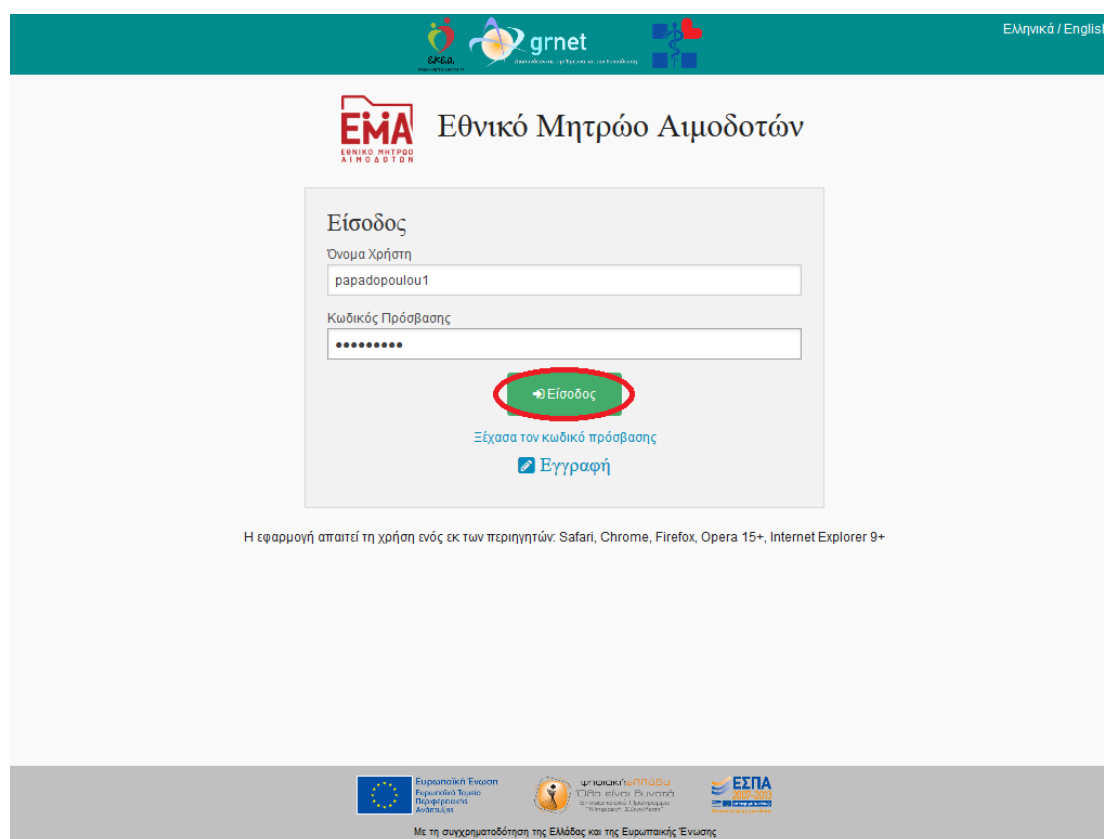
Ε.Κ.Ε.Α.

grnet

Ελληνικά / English

ΕΜΑ
ΕΘΝΙΚΟ ΜΗΤΡΩΟ ΑΙΜΟΔΟΤΩΝ

Εθνικό Μητρώο Αιμοδοτών

Είσοδος

Όνομα Χρήστη

papadopoulou1

Κωδικός Πρόσβασης

•••••••••

Είσοδος

Ξέχασα τον κωδικό πρόσβασης

Εγγραφή

Η εφαρμογή απαιτεί τη χρήση ενός εκ των περιηγητών: Safari, Chrome, Firefox, Opera 15+, Internet Explorer 9+

Ευρωπαϊκή Ένωση
Ευρωπαϊκό Ταμείο Περιφερειακής Ανάπτυξης

ψηφιακή ελλάδα
Όλα είναι δυνατά

ΕΣΠΑ
2007-2013

Με τη συγχρηματοδότηση της Ελλάδας και της Ευρωπαϊκής Ένωσης